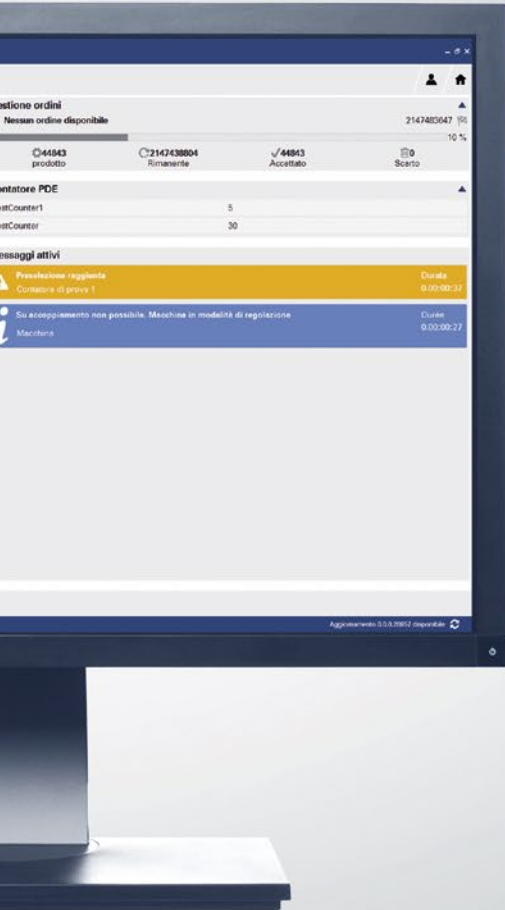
estione ordini
Nessun ordine disponibile
2147483647
10 %
44843
prodotto
2147438804
Rimanente
44843
Accettato
0
Scarto

ontatore PDE
stCounter1 5
stCounter 30

essaggi attivi
Preselezione raggiunta
Contatore di prova 1
Durata
0:00:00:37
Su accoppiamento non possibile. Macchina in modalità di regolazione
Macchina
Durée
0:00:00:27

Aggiornamento 0.0.0.20852 disponibile